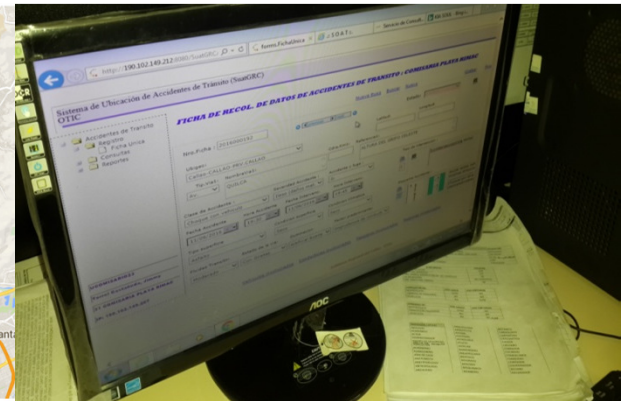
http://190.102.149.212:8080/SuatGRC/
forms.FichaUnica
SOAT
Servicio de Consult...
Sistema de Ubicación de Accidentes de Tránsito (SuatGRC)
OTIC
FICHA DE RECOL. DE DATOS DE ACCIDENTES DE TRANSITO - COMISARIA PLAYA RIMAC
Accidentes de Transito
Registro
Ficha Unica
Consultas
Reportes
Nro Ficha
Ubigeo
Tipo Via
Nombre Via
Clase de Accidente
Fecha Accidente
Hora
Tipo Vehiculo
AOC